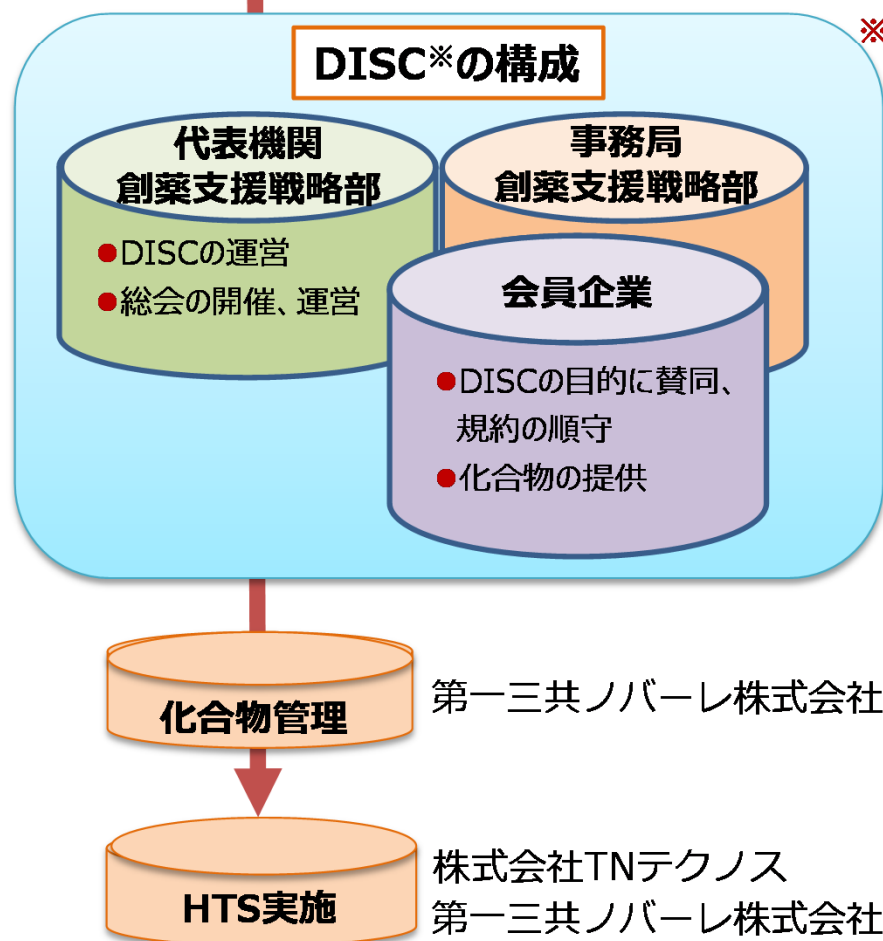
※

DISC※の構成

代表機関
創薬支援戦略部

●DISCの運営
●総会の開催、運営

事務局
創薬支援戦略部

会員企業

●DISCの目的に賛同、規約の順守
●化合物の提供

化合物管理

第一三共ノバーレ株式会社

HTS実施

株式会社TNテクノス
第一三共ノバーレ株式会社